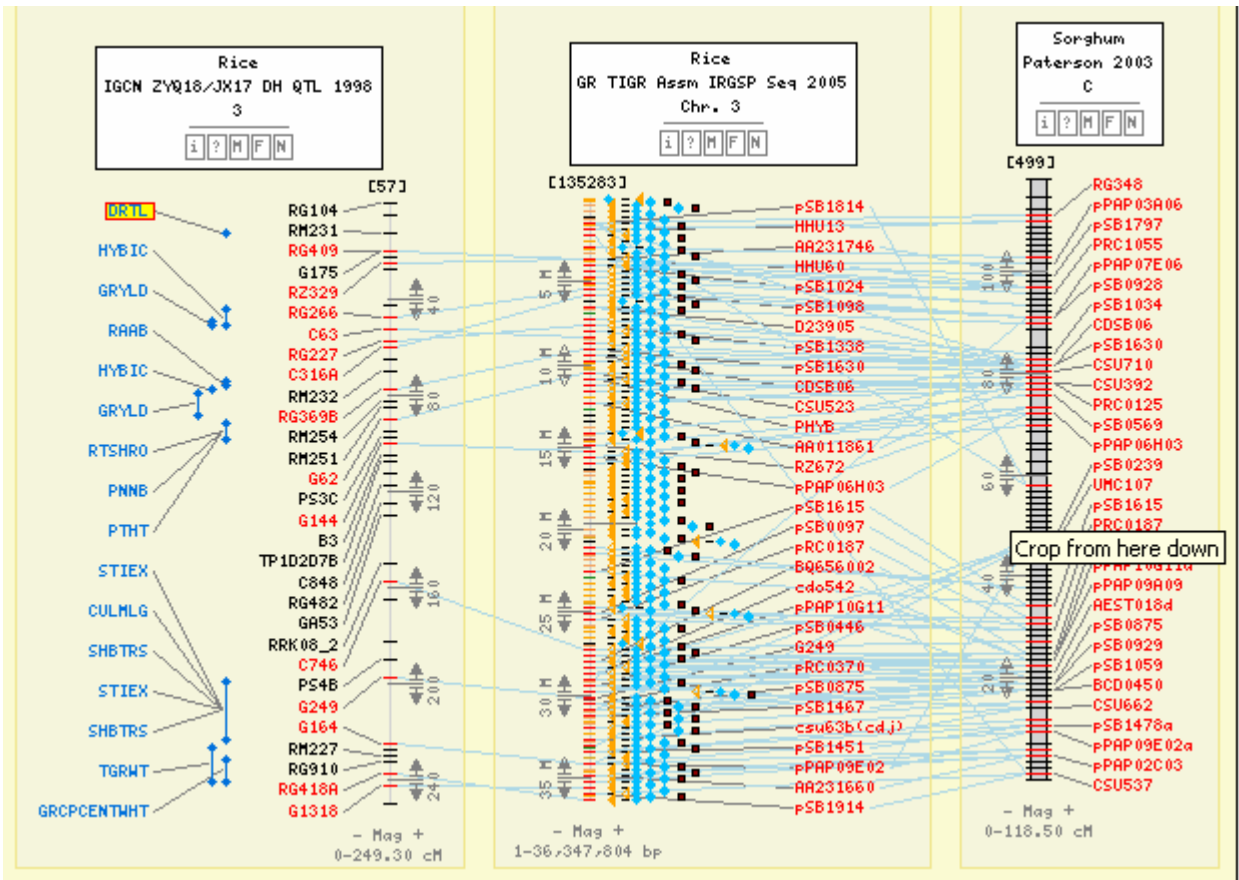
Rice
IGCN ZYQ18/JX17 DH QTL 1998
3
i ? M F N

Rice
GR TIGR Assm IRGSP Seq 2005
Chr. 3
i ? M F N

Sorghum
Paterson 2003
C
i ? M F N

DRTL
HYBIC
GRYLD
RAAB
HYBIC
GRYLD
RTSHRO
PNNB
PTHT
STIEX
CULMLG
SHBTRS
STIEX
SHBTRS
TGRWT
GRCPCENTWHT

[57]
RG104
RM231
RG409
G175
RZ329
RG266
C63
RG227
C316A
RM232
RG369B
RM254
RM251
G62
PS3C
G144
B3
TP1D2D7B
C848
RG482
GA53
RRK08_2
C746
PS4B
G249
G164
RM227
RG910
RG418A
G1318
40
80
120
160
200
240
- Mag +
0-249.30 cM

[135283]
5 M
10 M
15 M
20 M
25 M
30 M
35 M
pSB1814
HHU13
AA231746
HHU60
pSB1024
pSB1098
D23905
pSB1338
pSB1630
CDSB06
CSU523
PHYB
AA011861
RZ672
pPAP06H03
pSB1615
pSB0097
pRC0187
BQ656002
cdo542
pPAP10G11
pSB0446
G249
pRC0370
pSB0875
pSB1467
csu63b(cdj)
pSB1451
pPAP09E02
AA231660
pSB1914
- Mag +
1-36,347,804 bp

[499]
100
80
60
40
20
RG348
pPAP03A06
pSB1797
PRC1055
pPAP07E06
pSB0928
pSB1034
CDSB06
pSB1630
CSU710
CSU392
PRC0125
pSB0569
pPAP06H03
pSB0239
UMC107
pSB1615
PRC0187
Crop from here down
pPAP10G11a
pPAP09A09
AEST018d
pSB0875
pSB0929
pSB1059
BCD0450
CSU662
pSB1478a
pPAP09E02a
pPAP02C03
CSU537
- Mag +
0-118.50 cM